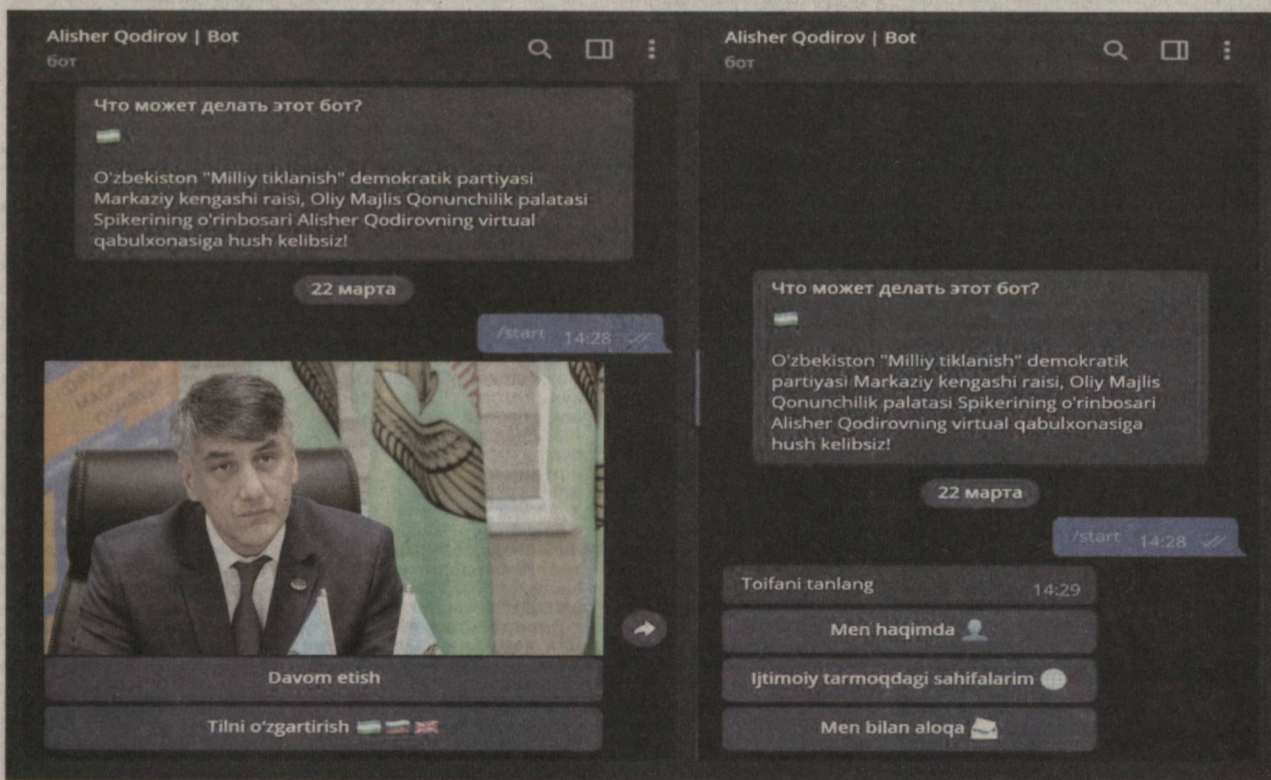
Alisher Qodirov | Bot
бот

Что может делать этот бот?
🇺🇿

O'zbekiston "Milliy tiklanish" demokratik partiyasi Markaziy kengashi raisi, Oliy Majlis Qonunchilik palatasi Spikerining o'rinbosari Alisher Qodirovning virtual qabulxonasiga hush kelibsiz!

22 марта

/start 14:28

Davom etish

Tilni o'zgartirish 🇺🇿🇷🇺🇬🇧

Alisher Qodirov | Bot
бот

Что может делать этот бот?
🇺🇿

O'zbekiston "Milliy tiklanish" demokratik partiyasi Markaziy kengashi raisi, Oliy Majlis Qonunchilik palatasi Spikerining o'rinbosari Alisher Qodirovning virtual qabulxonasiga hush kelibsiz!

22 марта

/start 14:28

Toifani tanlang 14:29

Men haqimda 👤

Ijtimoiy tarmoqdagi sahifalarim 🌐

Men bilan aloqa 📤